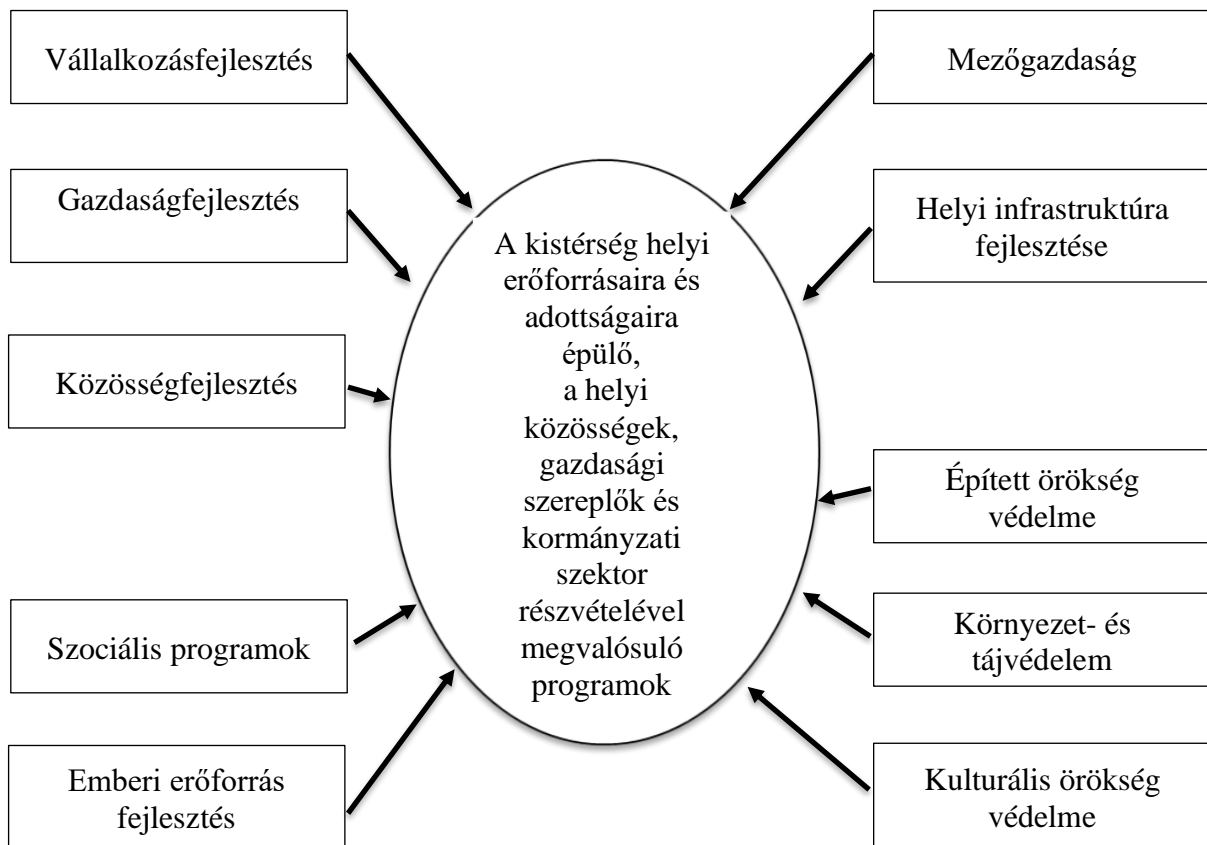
Vállalkozásfejlesztés

Mezőgazdaság

Gazdaságfejlesztés

Helyi infrastruktúra fejlesztése

A kistérség helyi erőforrásaira és adottságaira épülő, a helyi közösségek, gazdasági szereplők és kormányzati szektor részvételével megvalósuló programok

Közösségfejlesztés

Épített örökség védelme

Szociális programok

Környezet- és tájvédelem

Emberi erőforrás fejlesztés

Kulturális örökség védelme